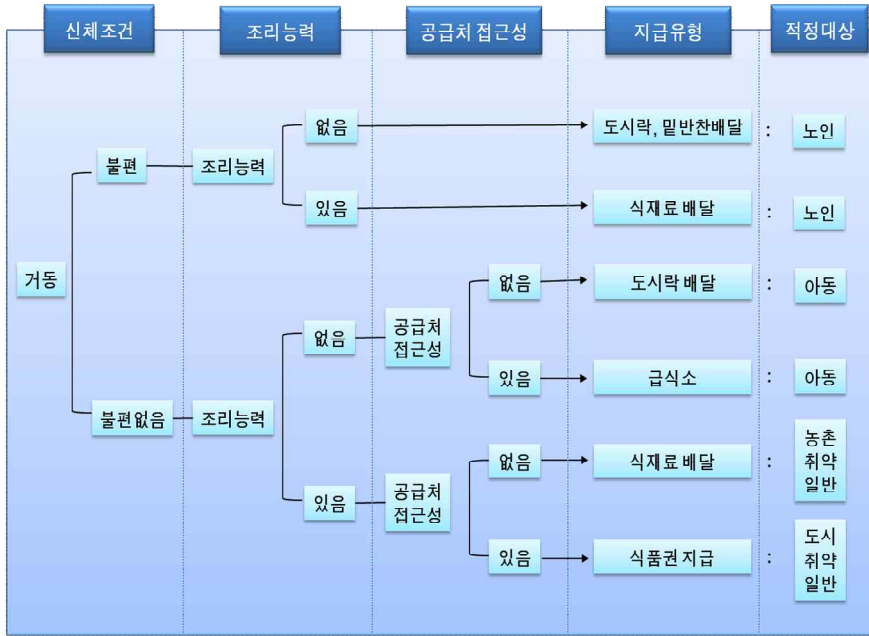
신체조건

조리능력

공급처 접근성

지급유형

적정대상

거동

불편

조리능력

없음

도시락, 밑반찬배달 : 노인

있음

식재료 배달 : 노인

불편없음

조리능력

없음

공급처 접근성

없음

도시락 배달 : 아동

있음

급식소 : 아동

있음

공급처 접근성

없음

식재료 배달 : 농촌 취약 일반

있음

식품권 지급 : 도시 취약 일반